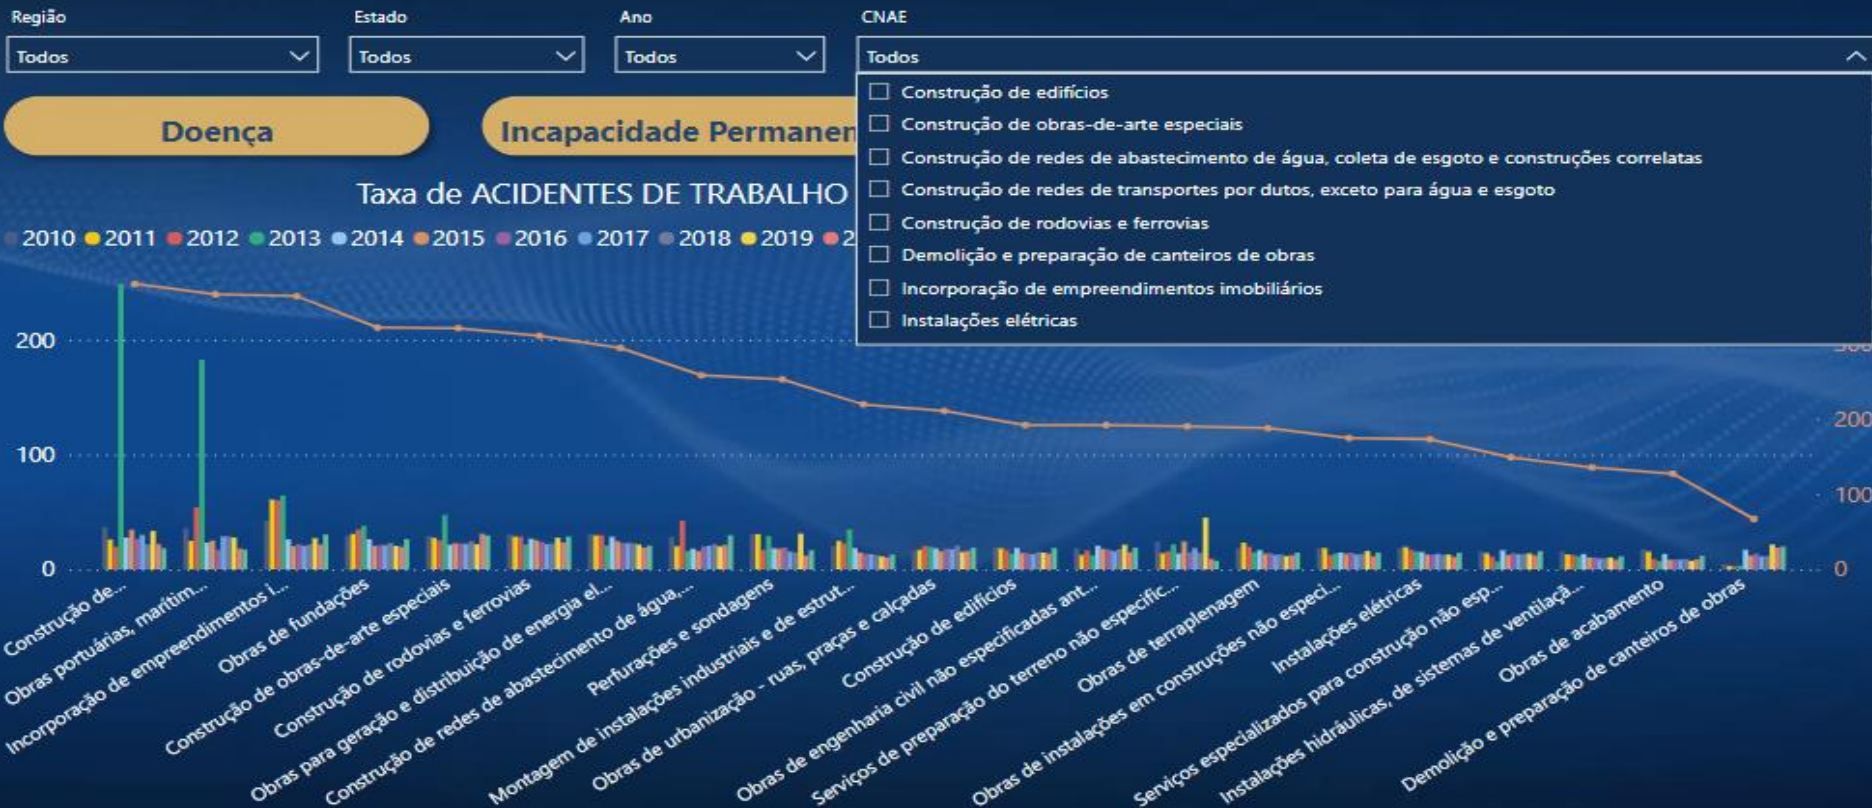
Região
Todos
Estado
Todos
Ano
Todos
CNAE
Todos

Construção de edifícios
Construção de obras-de-arte especiais
Construção de redes de abastecimento de água, coleta de esgoto e construções correlatas
Construção de redes de transportes por dutos, exceto para água e esgoto
Construção de rodovias e ferrovias
Demolição e preparação de canteiros de obras
Incorporação de empreendimentos imobiliários
Instalações elétricas

Doença
Incapacidade Permanen

Taxa de ACIDENTES DE TRABALHO

2010 2011 2012 2013 2014 2015 2016 2017 2018 2019 2

200
100
0

200
100
0

Construção de...
Obras portuárias, marítim...
Incorporação de empreendimentos i...
Obras de fundações
Construção de obras-de-arte especiais
Construção de rodovias e ferrovias
Obras para geração e distribuição de energia el...
Construção de redes de abastecimento de água,...
Perfurações e sondagens
Montagem de instalações industriais e de estrut...
Obras de urbanização - ruas, praças e calçadas
Construção de edifícios
Obras de engenharia civil não especificadas ant...
Serviços de preparação do terreno não especific...
Obras de terraplenagem
Obras de instalações em construções não especi...
Instalações elétricas
Serviços especializados para construção não esp...
Instalações hidráulicas, de sistemas de ventilaçã...
Obras de acabamento
Demolição e preparação de canteiros de obras